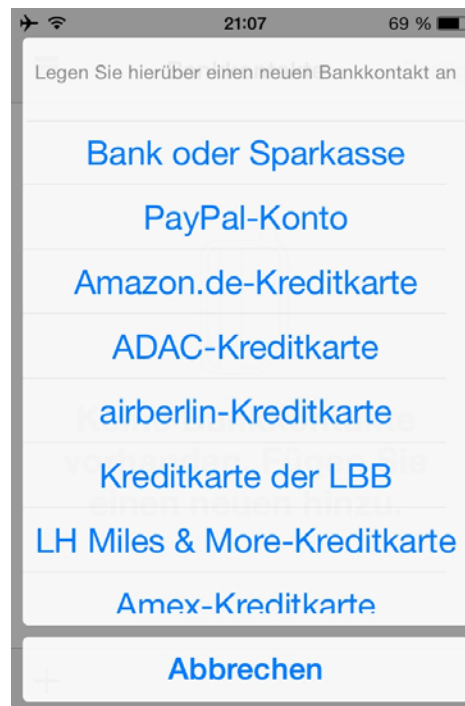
21:07

69 %

Legen Sie hierüber einen neuen Bankkontakt an

Bank oder Sparkasse

PayPal-Konto

Amazon.de-Kreditkarte

ADAC-Kreditkarte

airberlin-Kreditkarte

Kreditkarte der LBB

LH Miles & More-Kreditkarte

Amex-Kreditkarte

Abbrechen